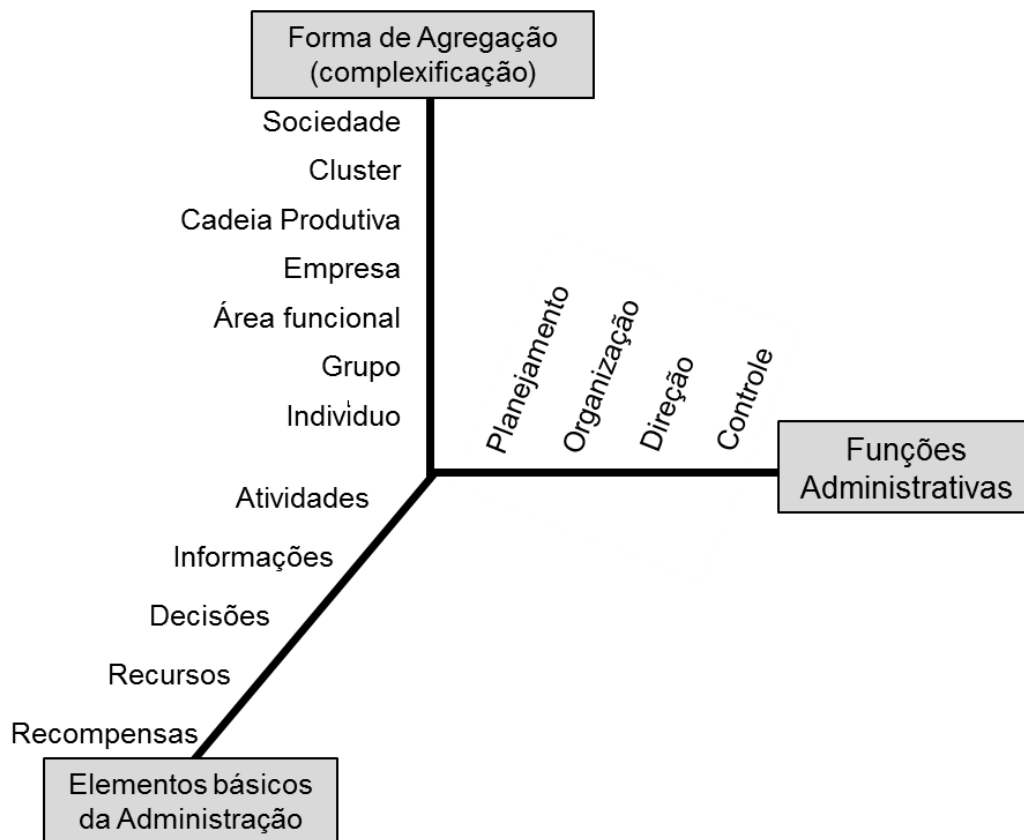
Forma de Agregação (complexificação)

Sociedade

Cluster

Cadeia Produtiva

Empresa

Área funcional

Grupo

Indivíduo

Planejamento

Organização

Direção

Controle

Funções Administrativas

Atividades

Informações

Decisões

Recursos

Recompensas

Elementos básicos da Administração